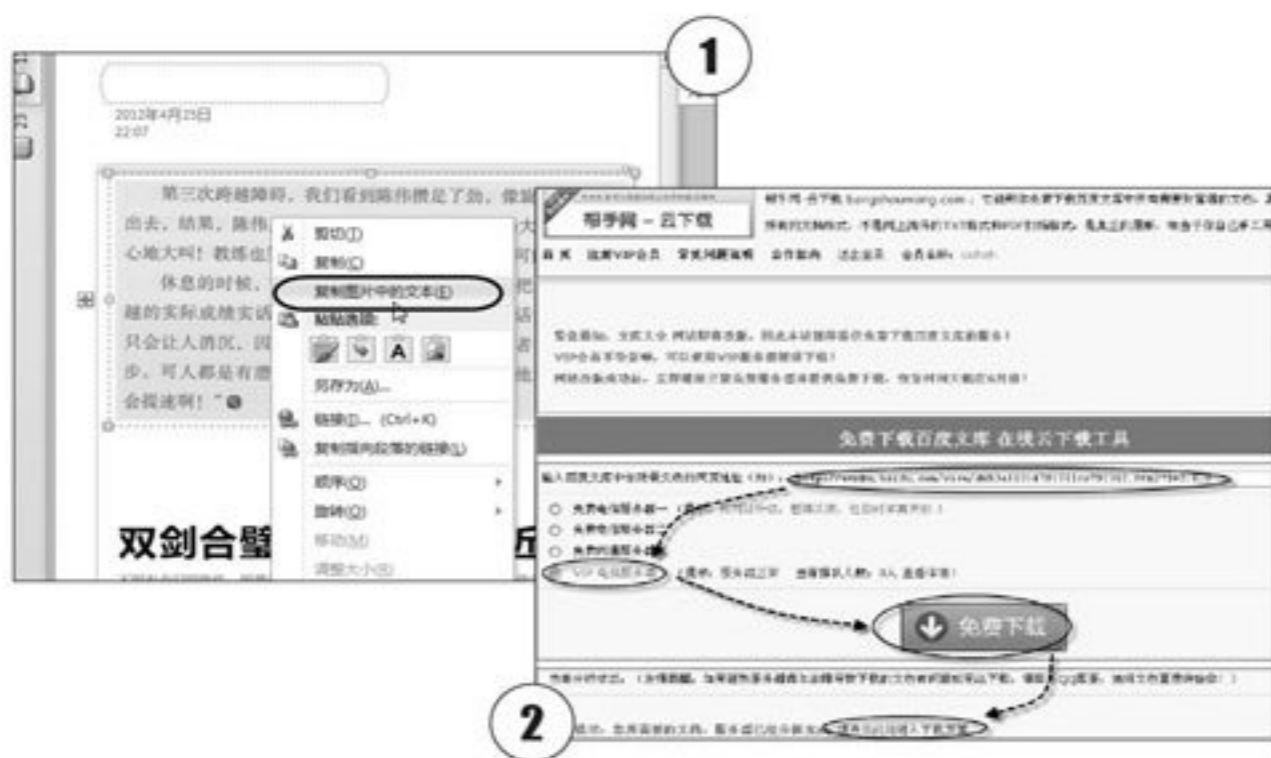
1

2012年4月25日
22:07

第三次跨越障碍，我们看到路伟摆足了劲，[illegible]
出去，结果，路伟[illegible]
心地大叫！教练也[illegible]
休息的时候，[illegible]
趣的实际成绩实话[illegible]
只会让人消沉，因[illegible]
步。可人都是有恩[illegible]
会摸速啊！”

剪切(T)
复制(C)
复制图片中的文本(E)
粘贴选项:
另存为(A)...
链接(I)... (Ctrl+K)
复制指向段落的链接(L)
顺序(O)
旋转(O)
移动(M)
调整大小(E)

双剑合璧

帮手网 – 云下载

首页 　　　VIP会员 　　　　　　　

免费下载百度文库 在线云下载工具

免费下载

2